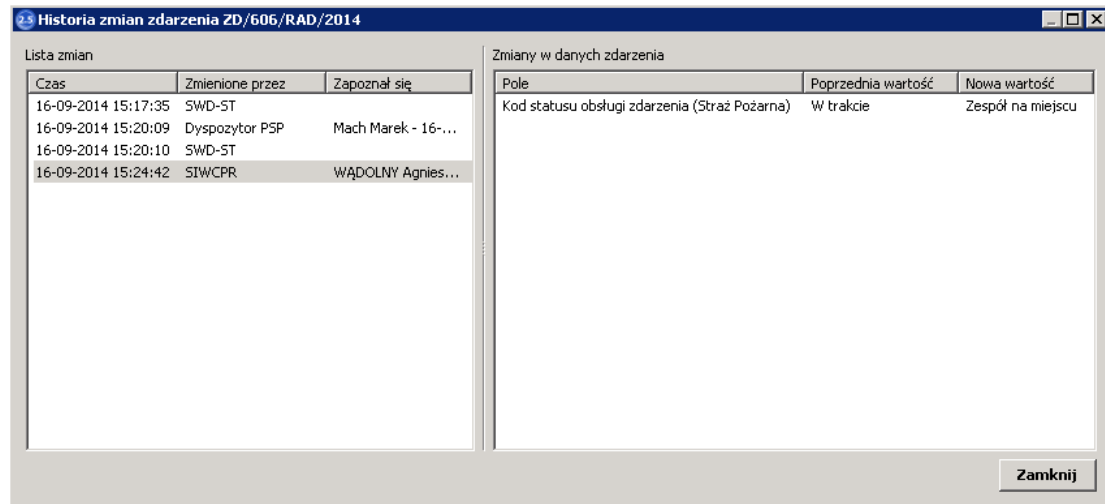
2.5 Historia zmian zdarzenia ZD/606/RAD/2014

Lista zmian

| Czas | Zmienione przez | Zapoznał się |
|---|---|---|
| 16-09-2014 15:17:35 | SWD-ST | |
| 16-09-2014 15:20:09 | Dyspozytor PSP | Mach Marek - 16-... |
| 16-09-2014 15:20:10 | SWD-ST | |
| 16-09-2014 15:24:42 | SIWCPR | WĄDOLNY Agnies... |

Zmiany w danych zdarzenia

| Pole | Poprzednia wartość | Nowa wartość |
|---|---|---|
| Kod statusu obsługi zdarzenia (Straż Pożarna) | W trakcie | Zespół na miejscu |

Zamknij